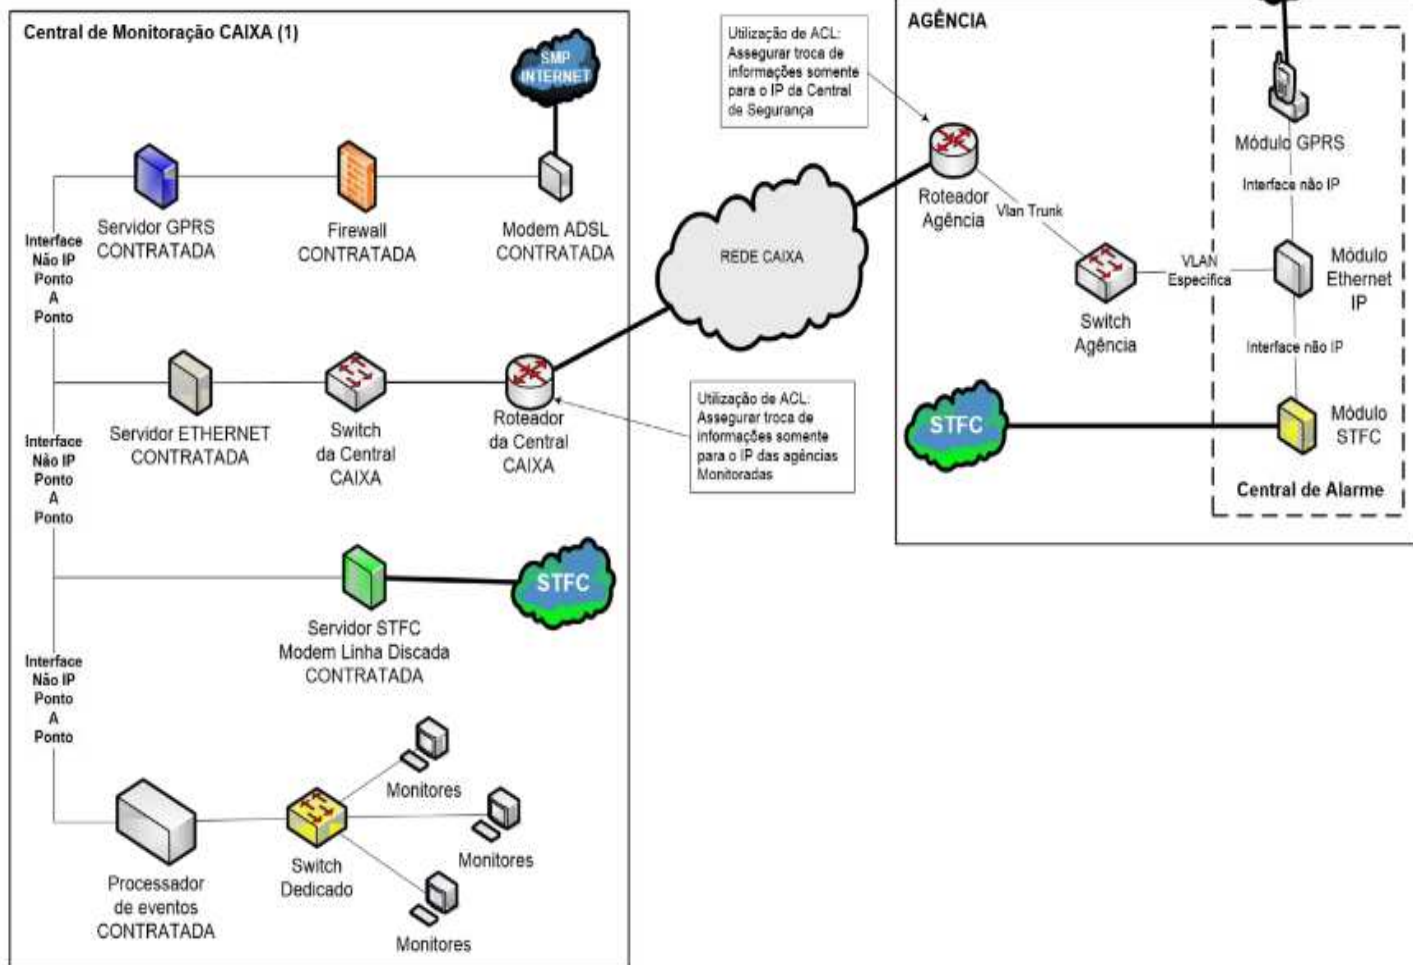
Central de Monitoração CAIXA (1)

SMP INTERNET

Servidor GPRS CONTRATADA

Firewall CONTRATADA

Modem ADSL CONTRATADA

Interface Não IP Ponto A Ponto

Servidor ETHERNET CONTRATADA

Switch da Central CAIXA

Roteador da Central CAIXA

Interface Não IP Ponto A Ponto

Servidor STFC Modem Linha Discada CONTRATADA

STFC

Interface Não IP Ponto A Ponto

Monitores

Monitores

Monitores

Processador de eventos CONTRATADA

Switch Dedicado

Utilização de ACL: Assegurar troca de informações somente para o IP da Central de Segurança

REDE CAIXA

Utilização de ACL: Assegurar troca de informações somente para o IP das agências Monitoradas

AGÊNCIA

Roteador Agência

Vlan Trunk

Switch Agência

VLAN Especifica

Módulo GPRS

Interface não IP

Módulo Ethernet IP

Interface não IP

STFC

Módulo STFC

Central de Alarme